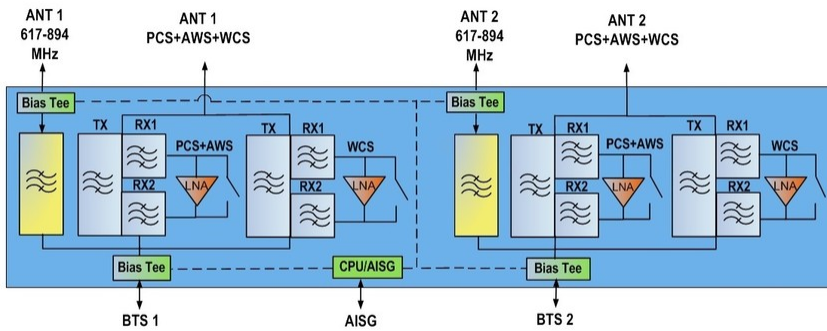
ANT 1
617-894
MHz

ANT 1
PCS+AWS+WCS

ANT 2
617-894
MHz

ANT 2
PCS+AWS+WCS

Bias Tee

Bias Tee

TX
RX1
PCS+AWS
RX2
LNA

TX
RX1
WCS
RX2
LNA

TX
RX1
PCS+AWS
RX2
LNA

TX
RX1
WCS
RX2
LNA

Bias Tee

CPU/AISG

Bias Tee

BTS 1

AISG

BTS 2